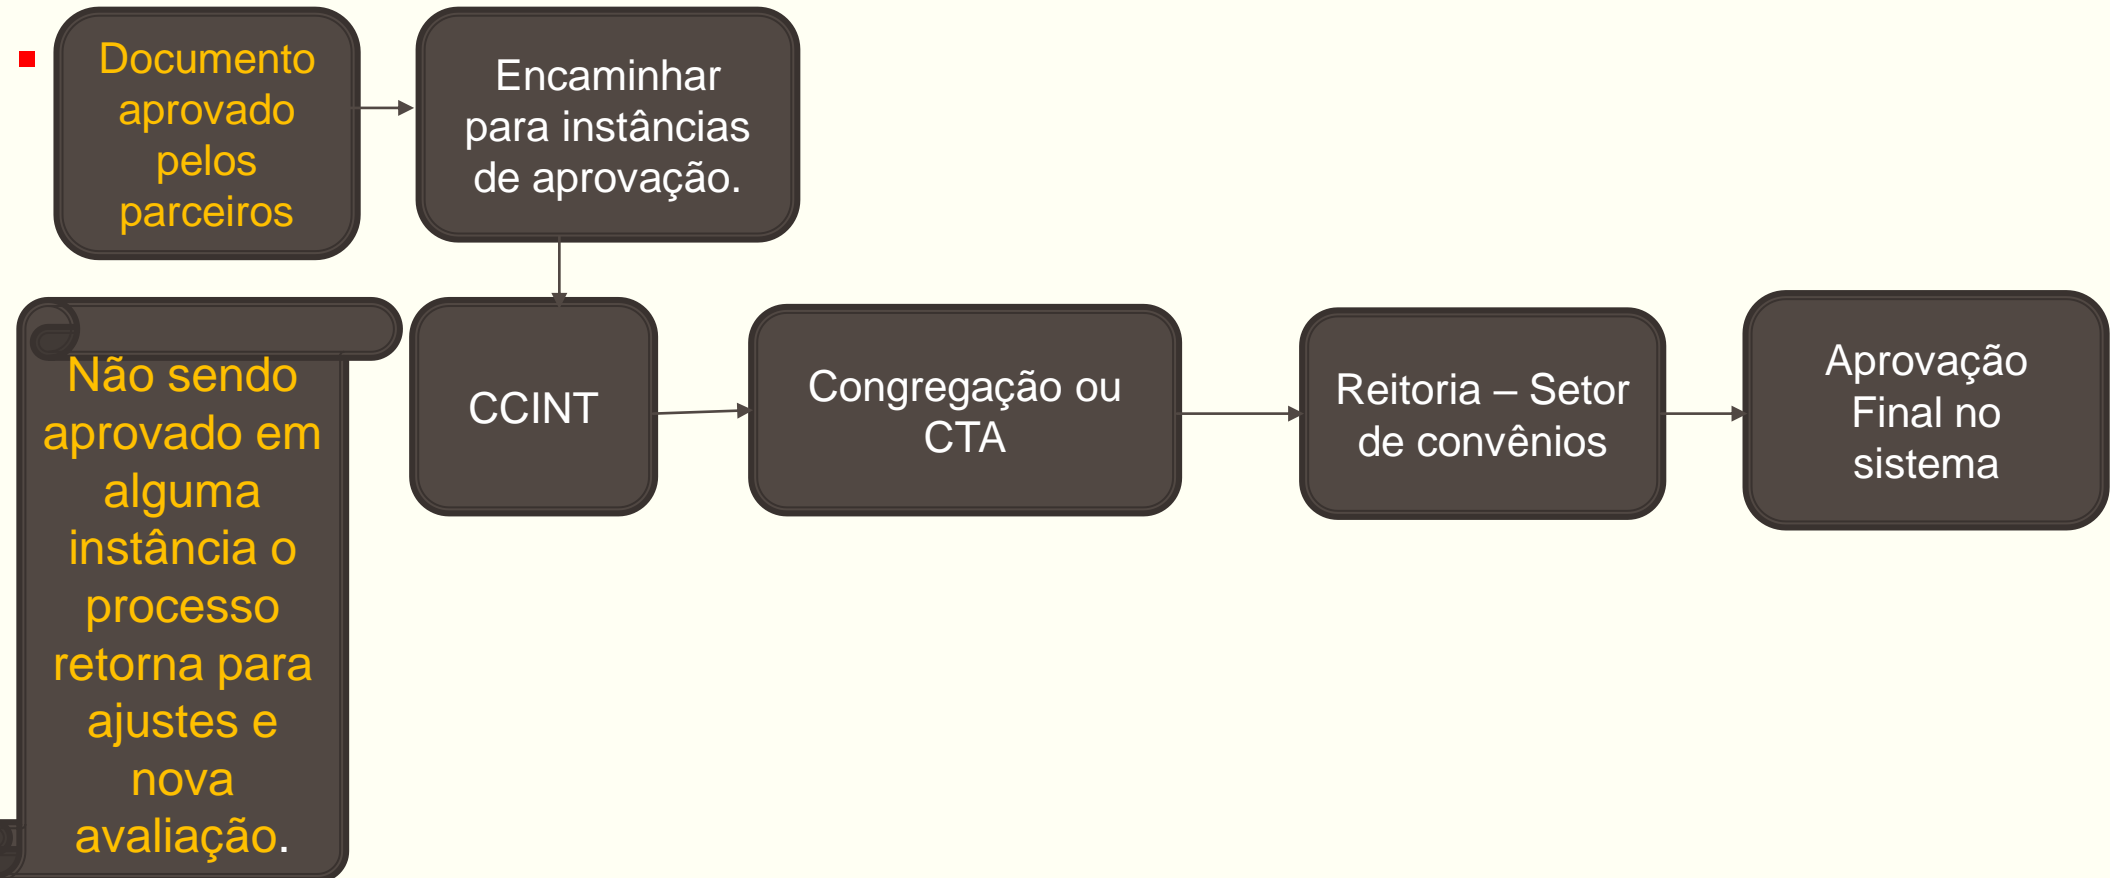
Documento aprovado pelos parceiros

Encaminhar para instâncias de aprovação.

Não sendo aprovado em alguma instância o processo retorna para ajustes e nova avaliação.

CCINT

Congregação ou CTA

Reitoria – Setor de convênios

Aprovação Final no sistema